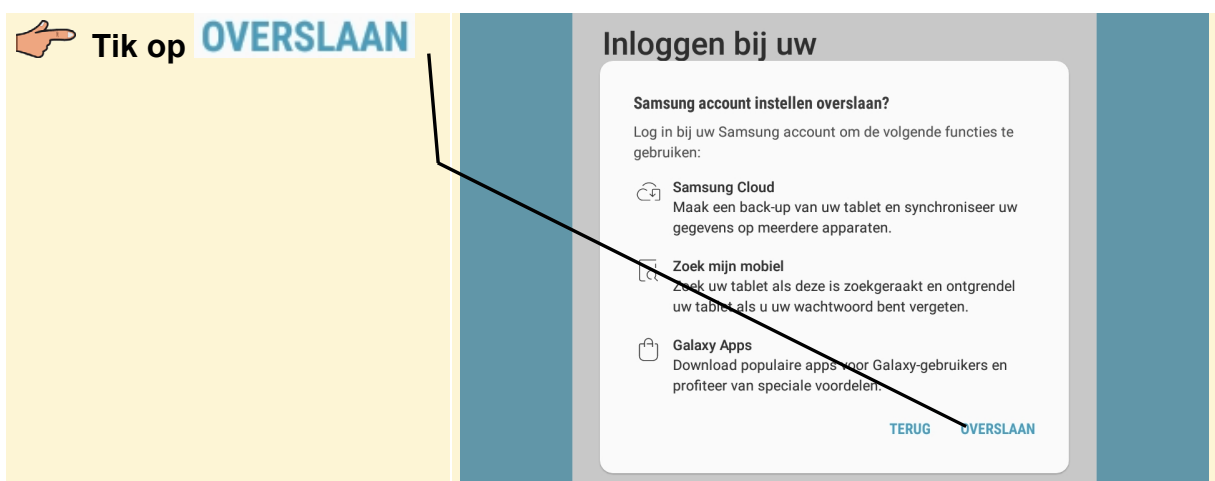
Tik op OVERSLAAN

Inloggen bij uw

Samsung account instellen overslaan?

Log in bij uw Samsung account om de volgende functies te gebruiken:

Samsung Cloud
Maak een back-up van uw tablet en synchroniseer uw gegevens op meerdere apparaten.

Zoek mijn mobiel
Zoek uw tablet als deze is zoekgeraakt en ontgrendel uw tablet als u uw wachtwoord bent vergeten.

Galaxy Apps
Download populaire apps voor Galaxy-gebruikers en profiteer van speciale voordelen.

TERUG OVERSLAAN